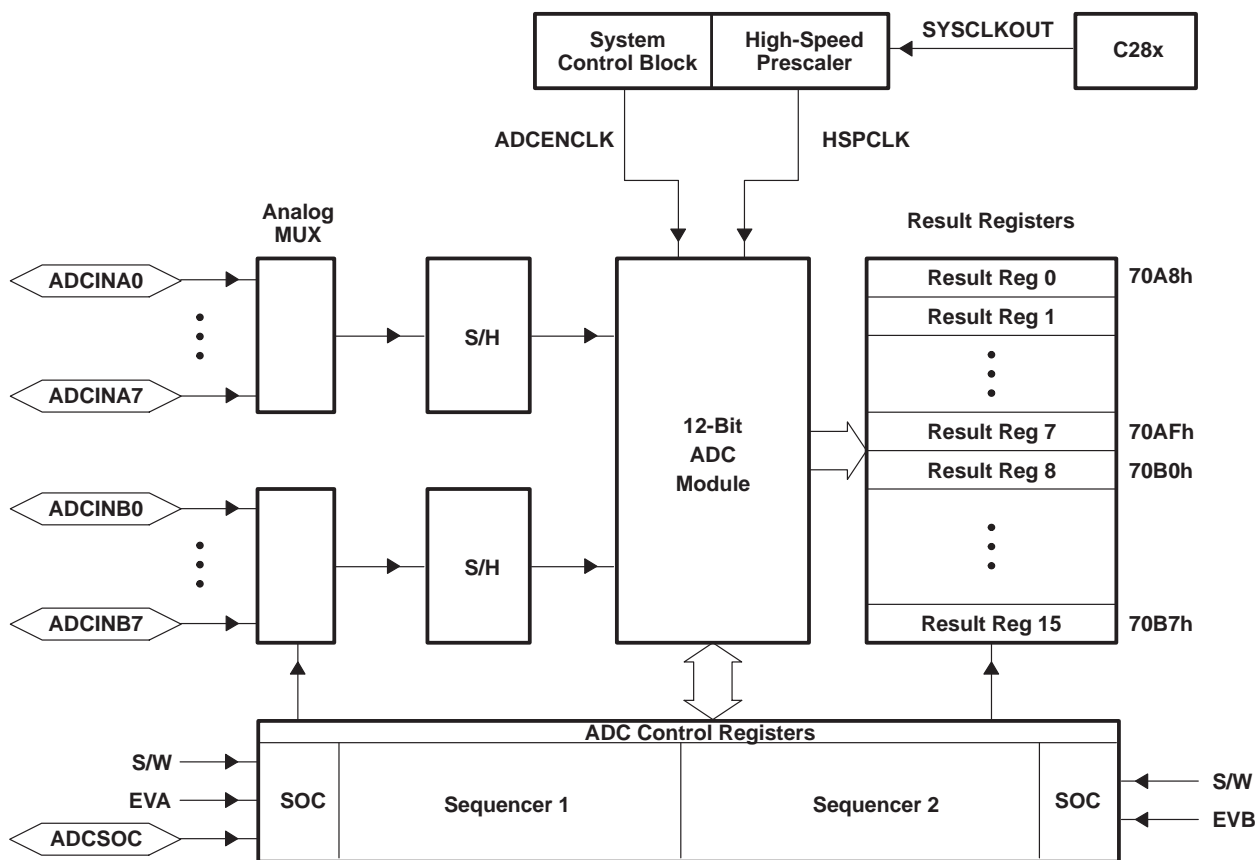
System Control Block
High-Speed Prescaler
SYSCLKOUT
C28x
ADCENCLK
HSPCLK
Analog MUX
Result Registers
ADCINA0
ADCINA7
S/H
12-Bit ADC Module
Result Reg 0
70A8h
Result Reg 1
Result Reg 7
70AFh
Result Reg 8
70B0h
ADCINB0
ADCINB7
S/H
Result Reg 15
70B7h
ADC Control Registers
S/W
EVA
ADCSOC
SOC
Sequencer 1
Sequencer 2
SOC
S/W
EVB